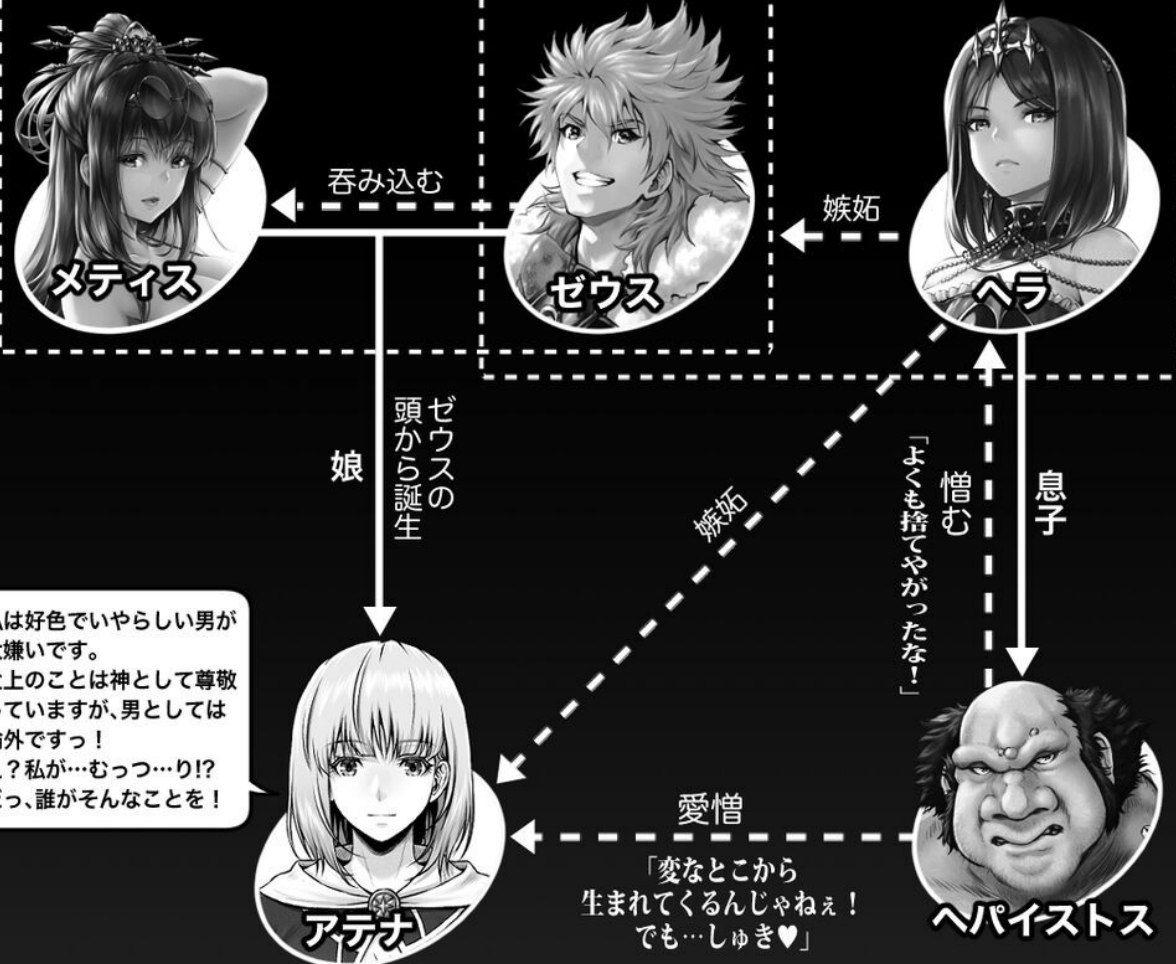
呑み込む

嫉妬

メティス

ゼウス

ヘラ

娘

ゼウスの頭から誕生

嫉妬

憎む

「よくも捨てやがったな！」

息子

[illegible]は好色でいやらしい男が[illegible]嫌いです。
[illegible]上のことは神として尊敬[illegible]っていますが、男としては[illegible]外ですっ！
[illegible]？私が…むっつ…り!?
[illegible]っ、誰がそんなことを！

愛憎

「変なとこから
生まれてくるんじゃねぇ！
でも…しゅき♥」

アテナ

ヘパイストス